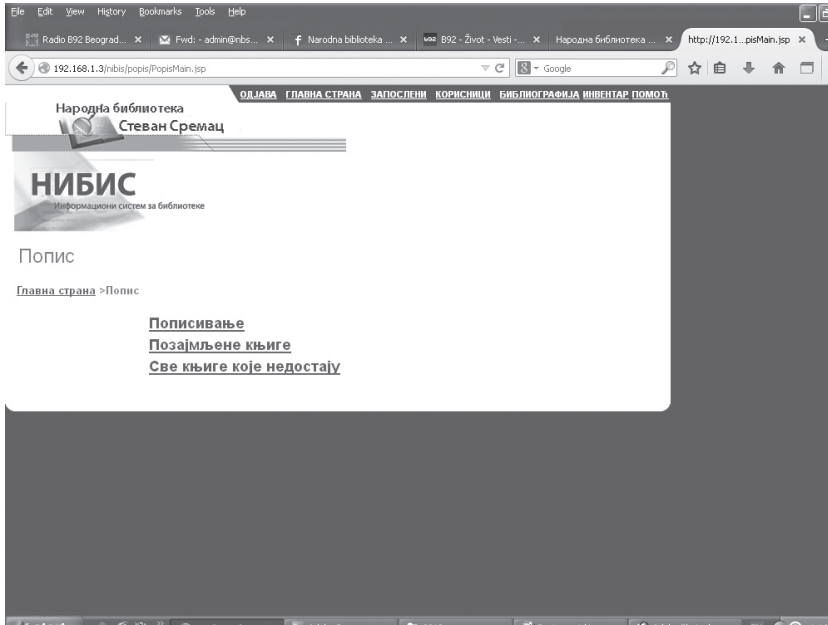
File Edit View History Bookmarks Tools Help

Radio B92 Beograd... × Fwd: - admin@nbs... × Narodna biblioteka ... × B92 - Život - Vesti - ... × Народна библиотека ... × http://192.1...pisMain.jsp ×

192.168.1.3/nibis/popis/PopisMain.jsp

Google

ОДЈАВА ГЛАВНА СТРАНА ЗАПОСЛЕНИ КОРИСНИЦИ БИБЛИОГРАФИЈА ИНВЕНТАР ПОМОЋ

Народна библиотека
Стеван Сремац

НИБИС
Информациони систем за библиотеке

Попис

Главна страна >Попис

Пописивање
Позајмљене књиге
Све књиге које недостају